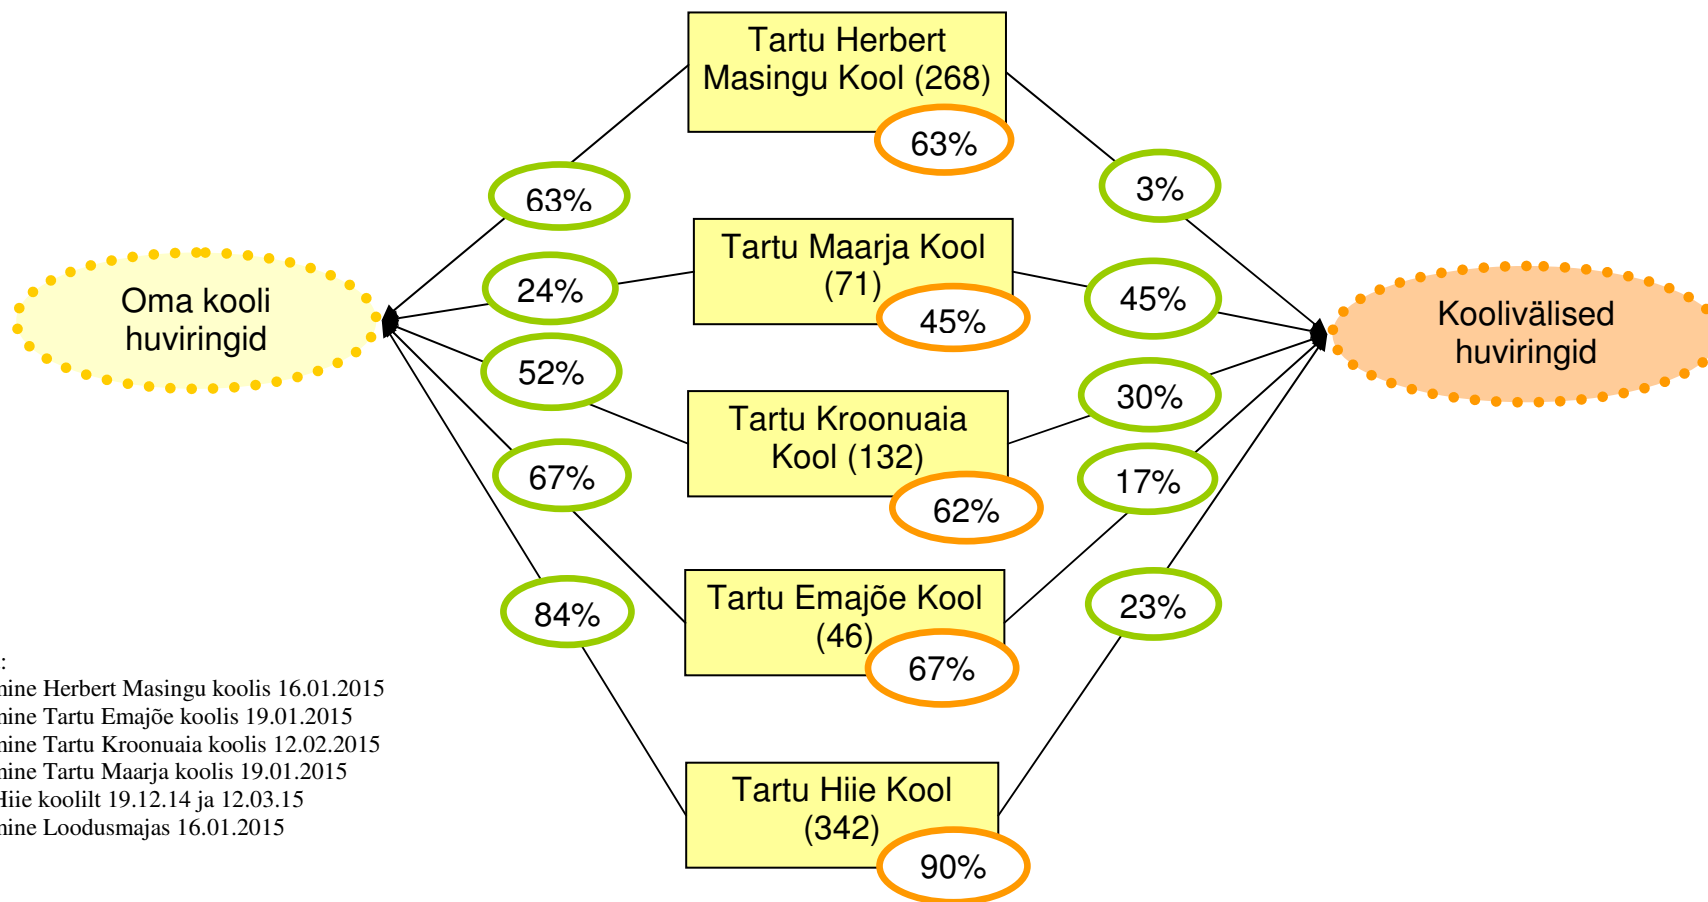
Tartu Herbert Masingu Kool (268)

63%

63%

3%

Tartu Maarja Kool (71)

24%

45%

45%

Oma kooli huviringid

Koolivälised huviringid

52%

30%

Tartu Kroonuaia Kool (132)

67%

62%

17%

84%

Tartu Emajõe Kool (46)

23%

67%

:
nine Herbert Masingu koolis 16.01.2015
nine Tartu Emajõe koolis 19.01.2015
nine Tartu Kroonuaia koolis 12.02.2015
nine Tartu Maarja koolis 19.01.2015
Hiie koolilt 19.12.14 ja 12.03.15
nine Loodusmajas 16.01.2015

Tartu Hiie Kool (342)

90%